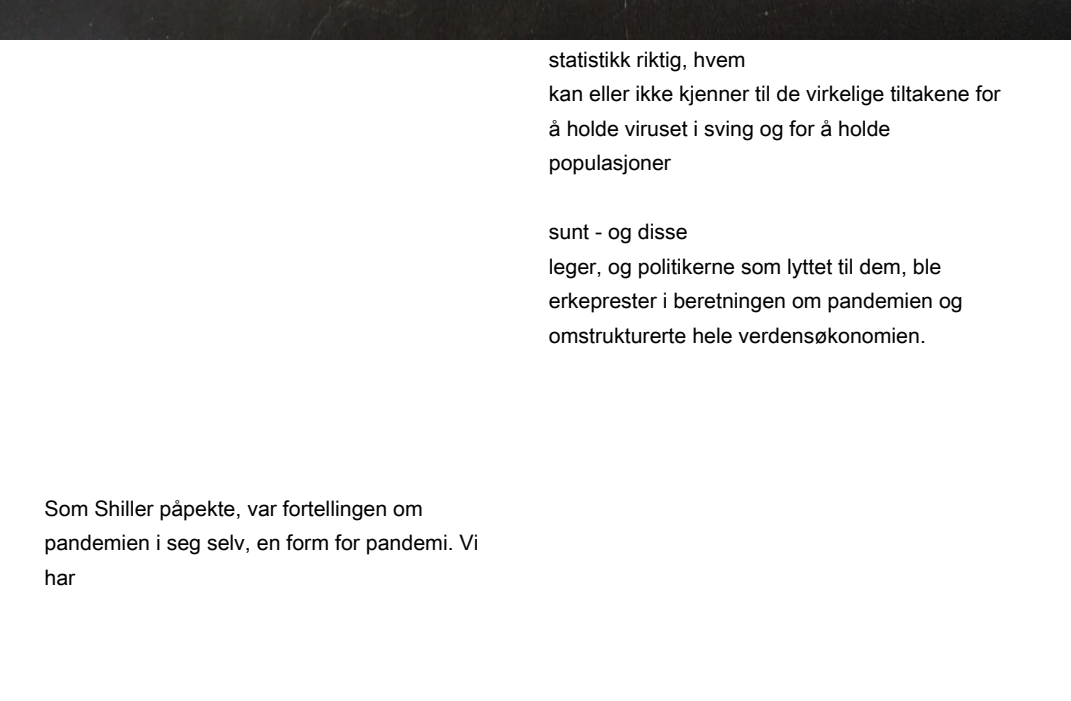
statistikk riktig, hvem
kan eller ikke kjenner til de virkelige tiltakene for å holde viruset i sving og for å holde populasjoner

sunt - og disse
leger, og politikerne som lyttet til dem, ble erkeprester i beretningen om pandemien og omstrukturerte hele verdensøkonomien.

Som Shiller påpekte, var fortellingen om pandemien i seg selv, en form for pandemi. Vi har